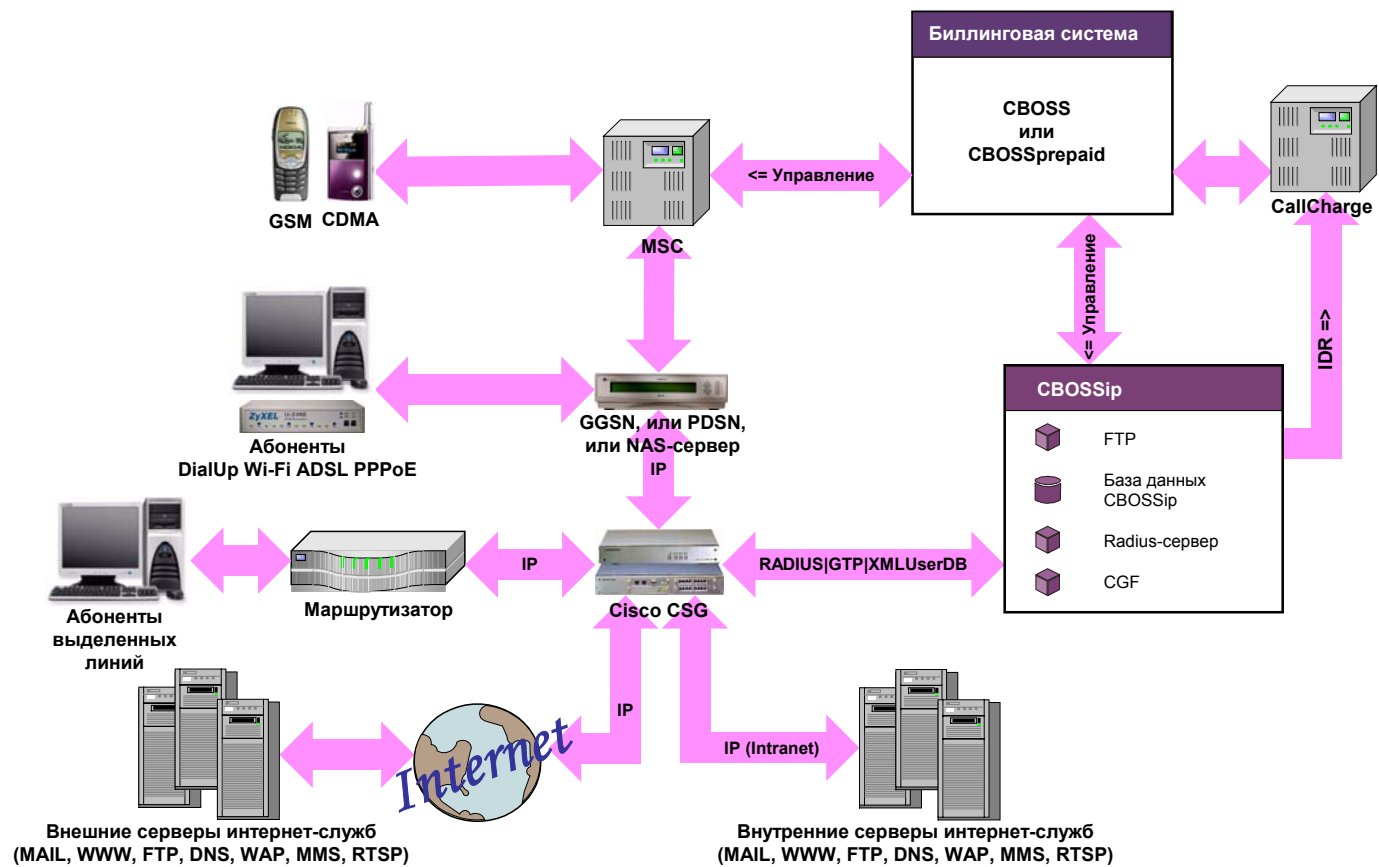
Биллинговая система

CBOSS
или
CBOSSprepaid

CallCharge

GSM CDMA

<= Управление

MSC

<= Управление

IDR =>

ZyXEL

Абоненты
DialUp Wi-Fi ADSL PPPoE

GGSN, или PDSN,
или NAS-сервер

IP

CBOSSip

FTP

База данных
CBOSSip

Radius-сервер

CGF

IP

RADIUS|GTP|XMLUserDB

Маршрутизатор

Cisco CSG

Абоненты
выделенных
линий

IP

IP (Intranet)

Internet

Внешние серверы интернет-служб
(MAIL, WWW, FTP, DNS, WAP, MMS, RTSP)

Внутренние серверы интернет-служб
(MAIL, WWW, FTP, DNS, WAP, MMS, RTSP)